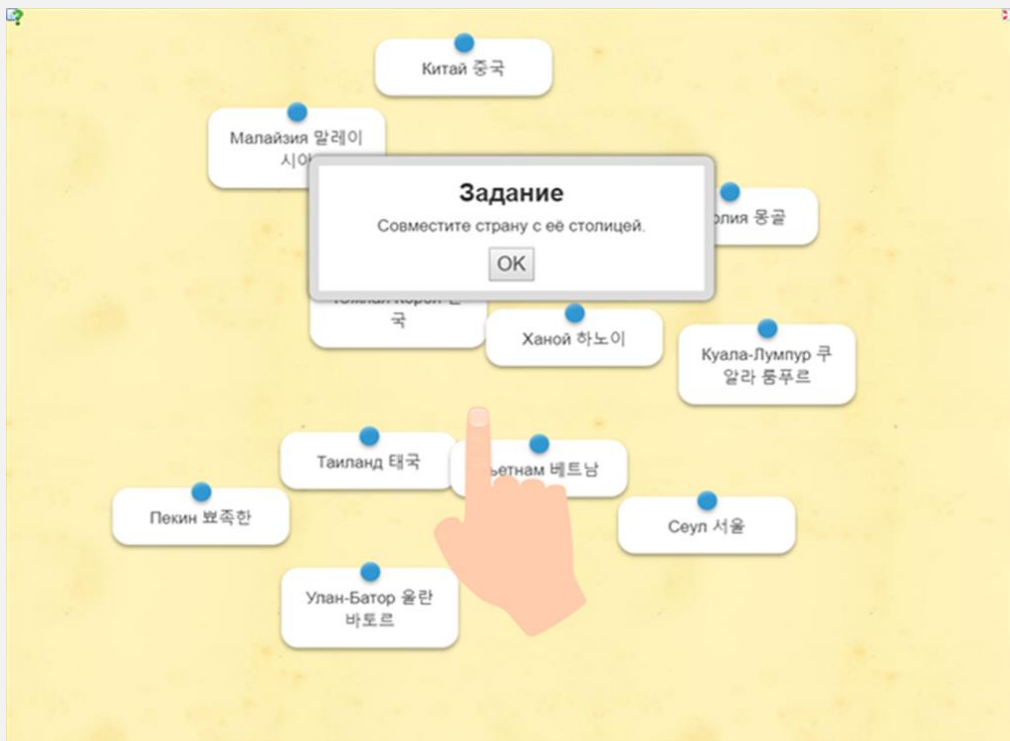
Китай 중국

Малайзия 말레이 시아

Задание

Совместите страну с её столицей.

OK

олия 몽골

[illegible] 한국

Ханой 하노이

Куала-Лумпур 쿠알라 룸푸르

Таиланд 태국

ьетнам 베트남

Пекин 뵤족한

Сеул 서울

Улан-Батор 울란 바토르